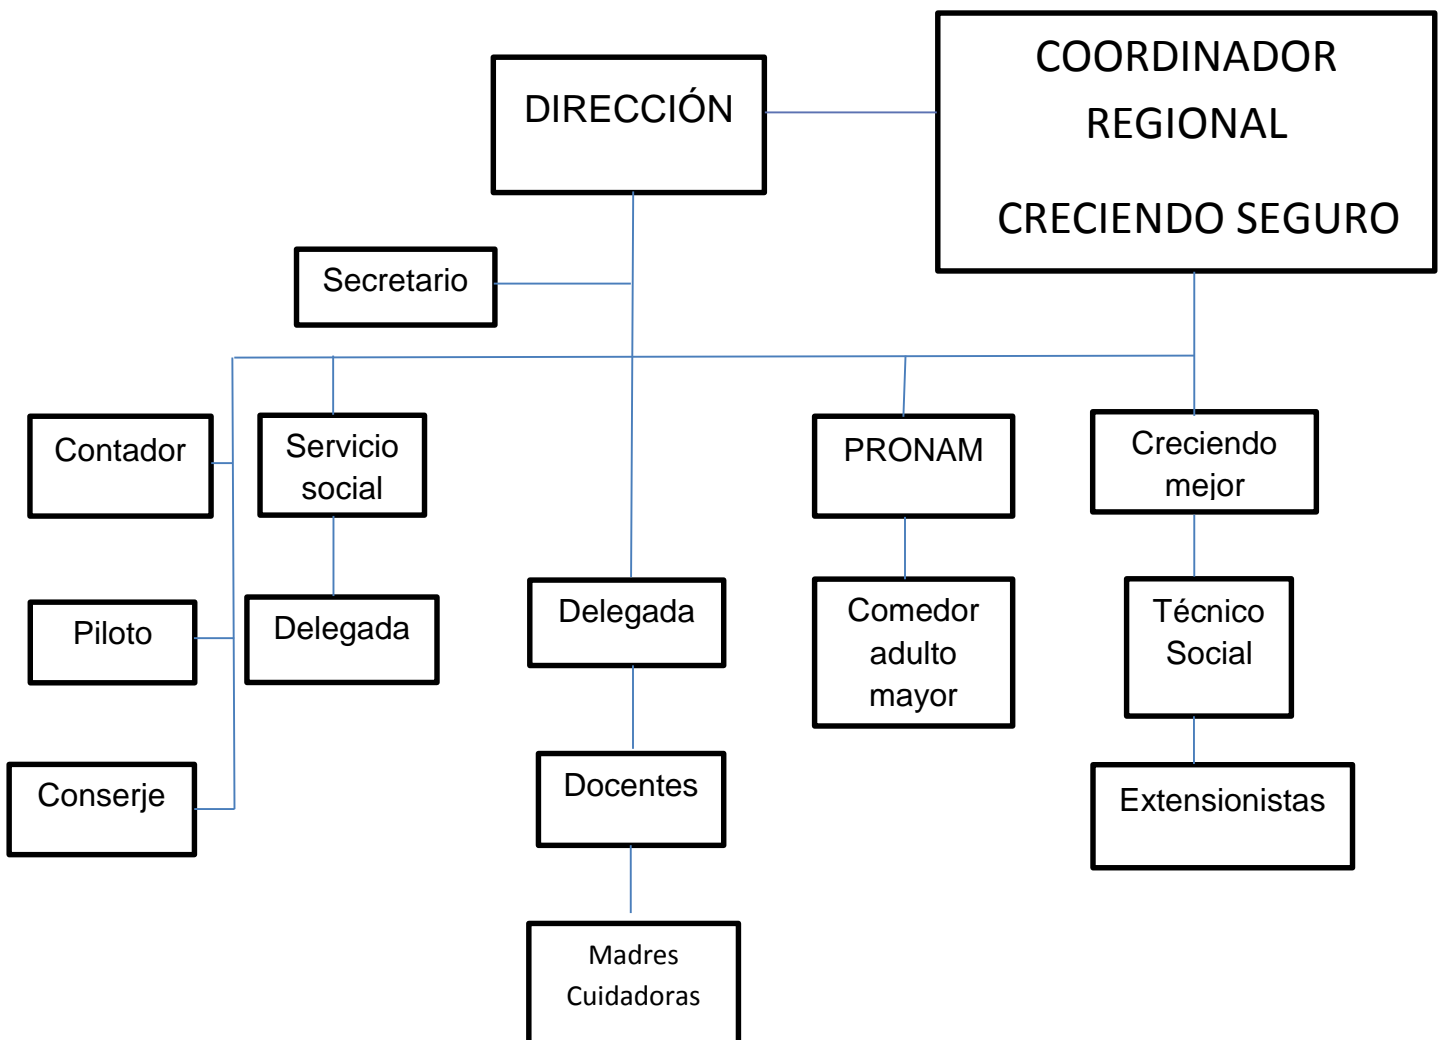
DIRECCIÓN

COORDINADOR REGIONAL

CRECIENDO SEGURO

Secretario

Contador

Servicio social

PRONAM

Creciendo mejor

Piloto

Delegada

Delegada

Comedor adulto mayor

Técnico Social

Conserje

Docentes

Extensionistas

Madres Cuidadoras